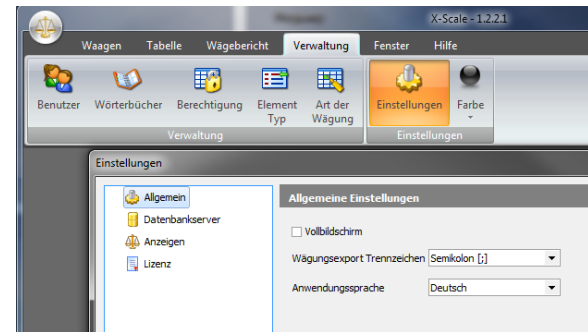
X-Scale - 1.2.2.1

Waagen Tabelle Wägebericht Verwaltung Fenster Hilfe

Benutzer Wörterbücher Berechtigung Element Typ Art der Wägung Einstellungen Farbe

Verwaltung Einstellungen

Einstellungen

Allgemein
Datenbankserver
Anzeigen
Lizenz

Allgemeine Einstellungen

Vollbildschirm

Wägungsexport Trennzeichen Semikolon [;]

Anwendungssprache Deutsch